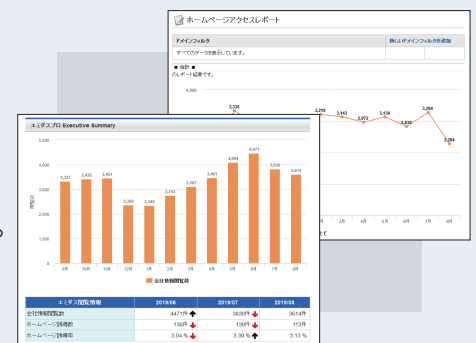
ホームページアクセスレポート

ドメインフィルタ | 新しいドメインフィルタを追加
すべてのデータを表示しています。

■ 合計 ■
このレポート結果です。

4,000

3,336
3,219
3,143
3,073
3,139
3,030
3,284
2,284

3月
4月
5月
6月
7月
8月

エミダスプロ Executive Summary

5,000
4,000
3,000
2,000
1,000
0

閲覧数

3,337
3,425
3,403
2,359
2,349
2,743
3,083
3,481
4,069
4,471
3,830
3,654

9月
10月
11月
12月
1月
2月
3月
4月
5月
6月
7月
8月

会社情報閲覧数

| エミダス閲覧情報 | 2019/06 | 2019/07 | 2019/08 |
|---|---|---|---|
| 会社情報閲覧数 | 4471件 | 3830件 | 3654件 |
| ホームページ誘導数 | 136件 | 130件 | 113件 |
| ホームページ誘導率 | 3.04 % | 3.39 % | 3.13 % |